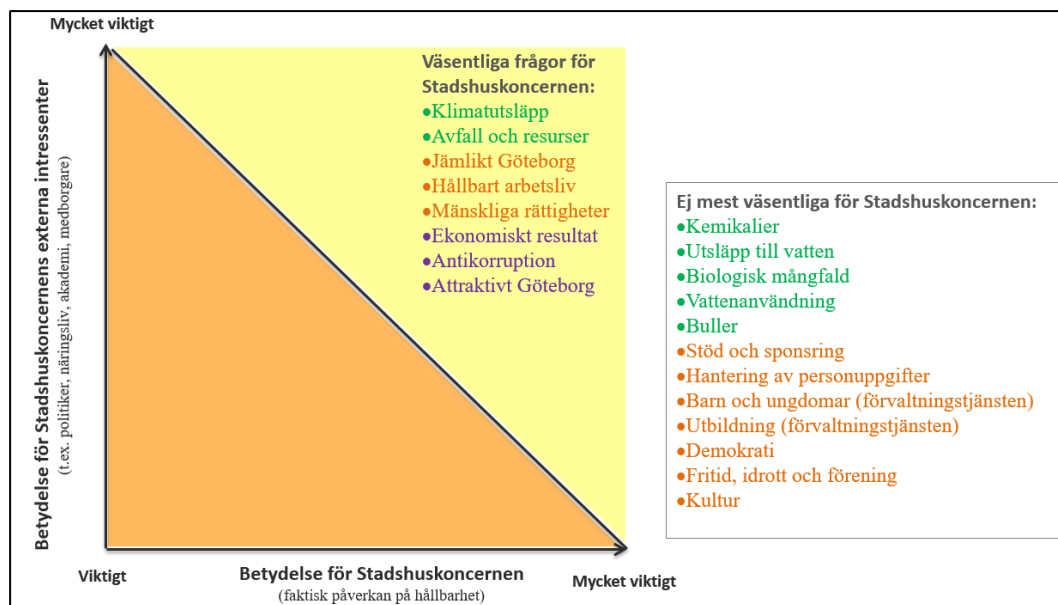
Mycket viktigt

Betydelse för Stadshuskoncernens externa intressenter
(t.ex. politiker, näringsliv, akademi, medborgare)

Väsentliga frågor för Stadshuskoncernen:
•Klimatutsläpp
•Avfall och resurser
•Jämlikt Göteborg
•Hållbart arbetsliv
•Mänskliga rättigheter
•Ekonomiskt resultat
•Antikorruption
•Attraktivt Göteborg

Ej mest väsentliga för Stadshuskoncernen:
•Kemikalier
•Utsläpp till vatten
•Biologisk mångfald
•Vattenanvändning
•Buller
•Stöd och sponsring
•Hantering av personuppgifter
•Barn och ungdomar (förvaltningstjänsten)
•Utbildning (förvaltningstjänsten)
•Demokrati
•Fritid, idrott och förening
•Kultur

Viktigt

Betydelse för Stadshuskoncernen
(faktisk påverkan på hållbarhet)

Mycket viktigt